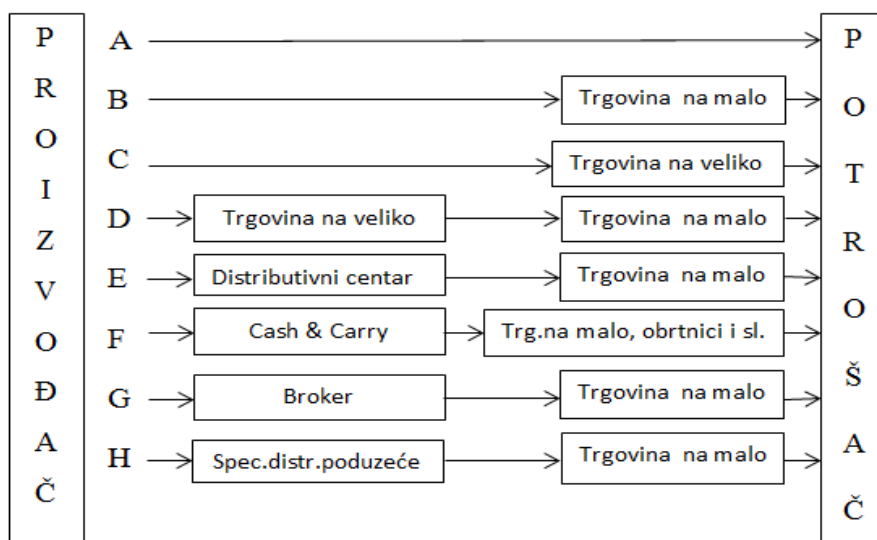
P
R
O
I
Z
V
O
Đ
A
Č

A
B Trgovina na malo
C Trgovina na veliko
D Trgovina na veliko Trgovina na malo
E Distributivni centar Trgovina na malo
F Cash & Carry Trg.na malo, obrtnici i sl.
G Broker Trgovina na malo
H Spec.distr.poduzeće Trgovina na malo

P
O
T
R
O
Š
A
Č